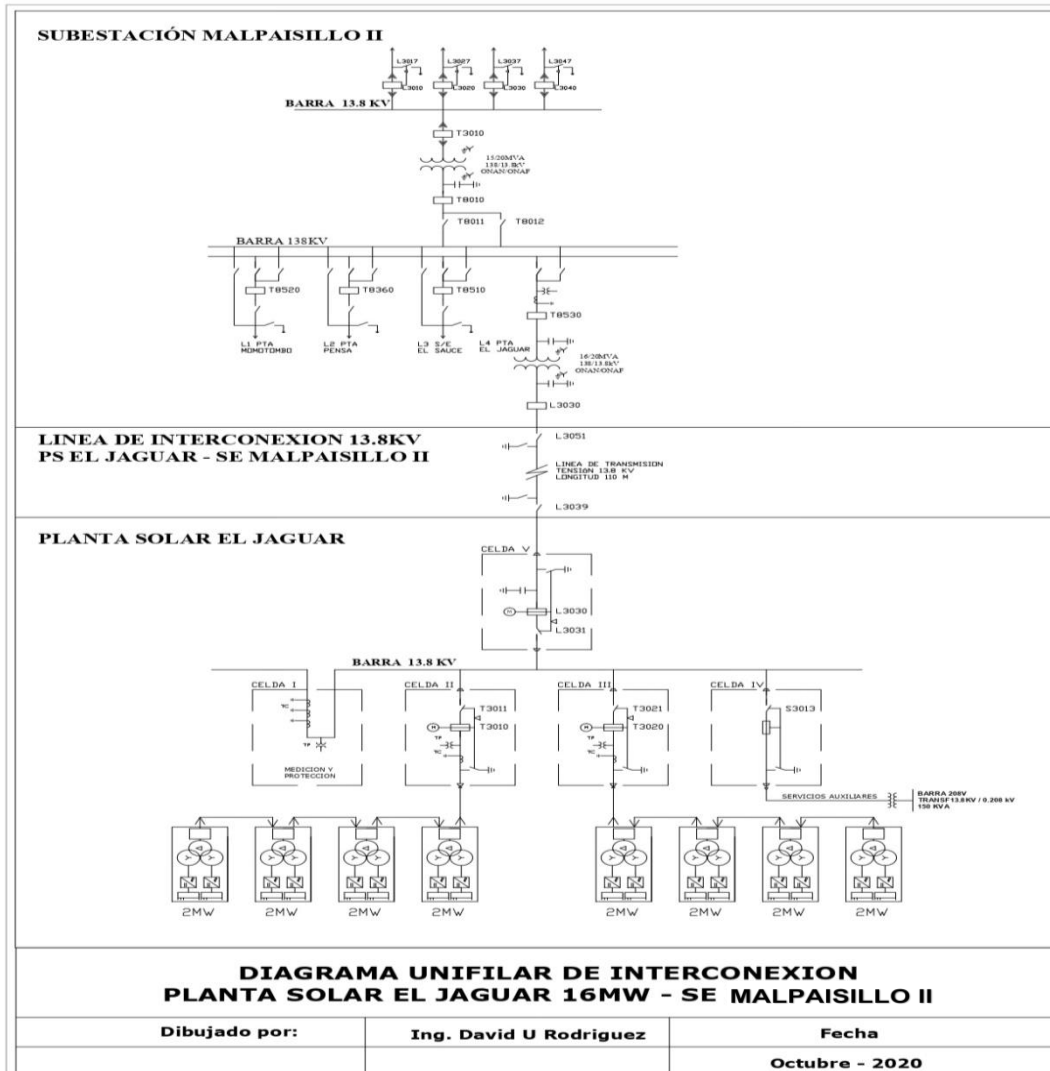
SUBESTACIÓN MALPAISILLO II

L3017 L3027 L3037 L3047
L3010 L3020 L3030 L3040

BARRA 13.8 KV

T3010

15/20MVA
138/13.8kV
ONAN/ONAF

T8010

T8011 T8012

BARRA 138KV

T8520 T8360 T8510

T8530

L1 PTA MOMOTOMBO
L2 PTA PENSA
L3 S/E EL SAUCE
L4 PTA EL JAGUAR

16/20MVA
138/13.8kV
ONAN/ONAF

L3030

LINEA DE INTERCONEXION 13.8KV
PS EL JAGUAR - SE MALPAISILLO II

L3051

LINEA DE TRANSMISION
TENSION 13.8 KV
LONGITUD 110 M

L3039

PLANTA SOLAR EL JAGUAR

CELDA V

L3030
L3031

BARRA 13.8 KV

CELDA I
TC
TP
MEDICION Y PROTECCION

CELDA II
T3011
T3010
TP
TC

CELDA III
T3021
T3020

CELDA IV
S3013

SERVICIOS AUXILIARES

BARRA 208V
TRANSF13.8KV / 0.208 kV
150 KVA

2MW 2MW 2MW 2MW 2MW 2MW 2MW 2MW

DIAGRAMA UNIFILAR DE INTERCONEXION
PLANTA SOLAR EL JAGUAR 16MW - SE MALPAISILLO II

| Dibujado por: | Ing. David U Rodriguez | Fecha |
|---|---|---|
| | | Octubre - 2020 |